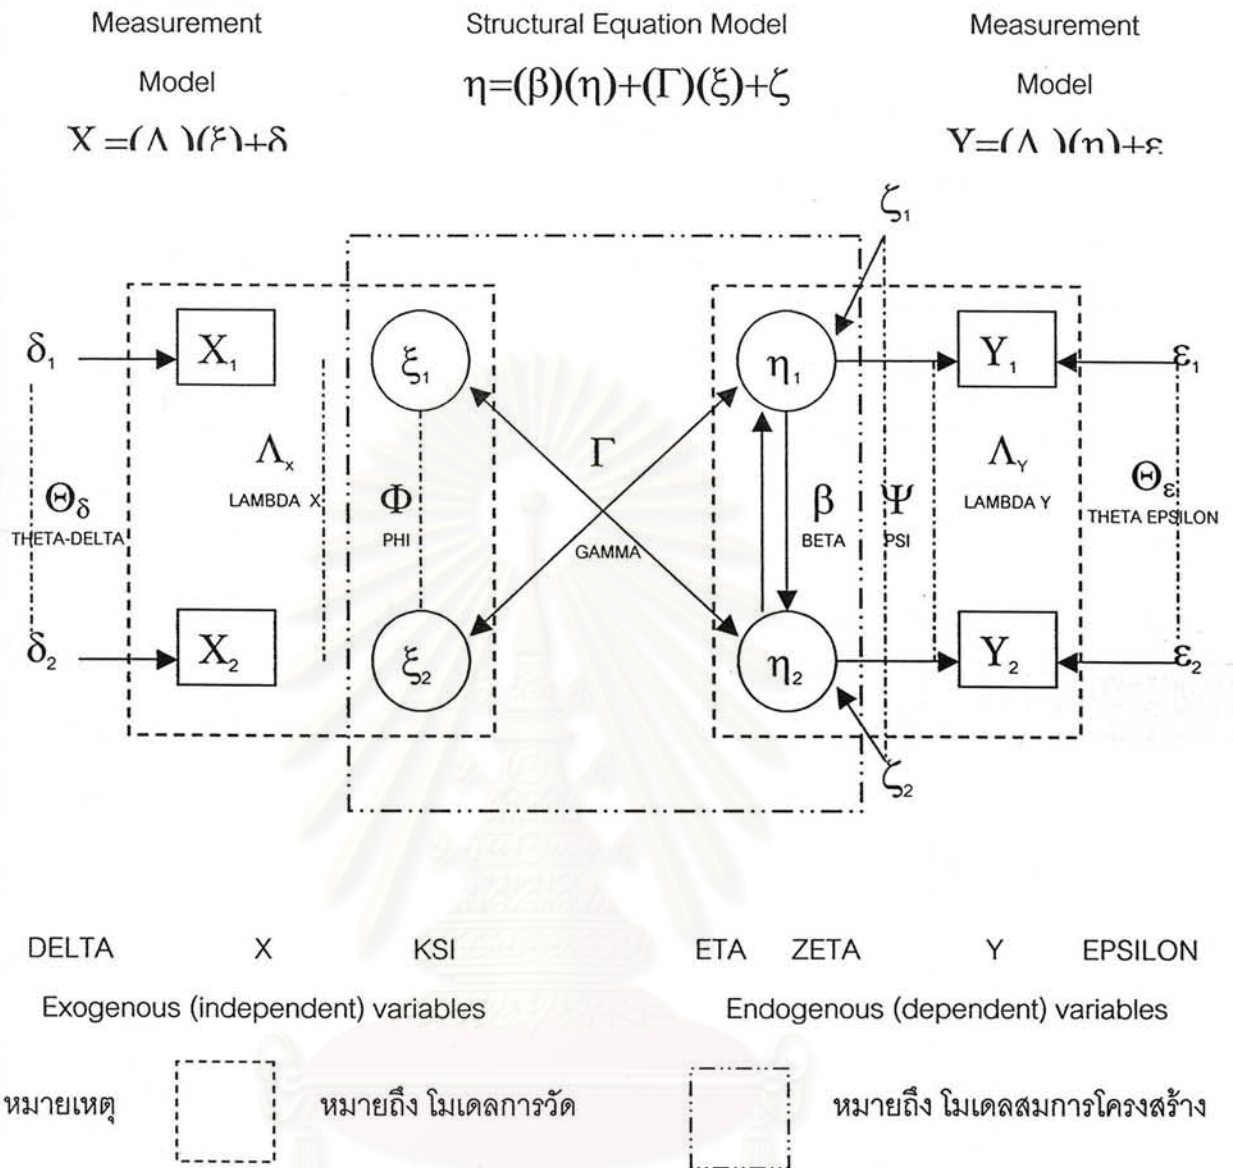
Measurement

Model

$X=(\Lambda)(\xi)+\delta$

Structural Equation Model

$\eta=(\beta)(\eta)+(\Gamma)(\xi)+\zeta$

Measurement

Model

$Y=(\Lambda)(\eta)+\varepsilon$

$\zeta_1$

$\delta_1$

$X_1$

$\xi_1$

$\eta_1$

$Y_1$

$\varepsilon_1$

$\Lambda_x$

LAMBDA X

$\Theta_\delta$

THETA-DELTA

$\Phi$

PHI

$\Gamma$

GAMMA

$\beta$

BETA

$\Psi$

PSI

$\Lambda_Y$

LAMBDA Y

$\Theta_\varepsilon$

THETA EPSILON

$\delta_2$

$X_2$

$\xi_2$

$\eta_2$

$Y_2$

$\varepsilon_2$

$\zeta_2$

DELTA X KSI ETA ZETA Y EPSILON

Exogenous (independent) variables

Endogenous (dependent) variables

หมายเหตุ หมายถึง โมเดลการวัด หมายถึง โมเดลสมการโครงสร้าง